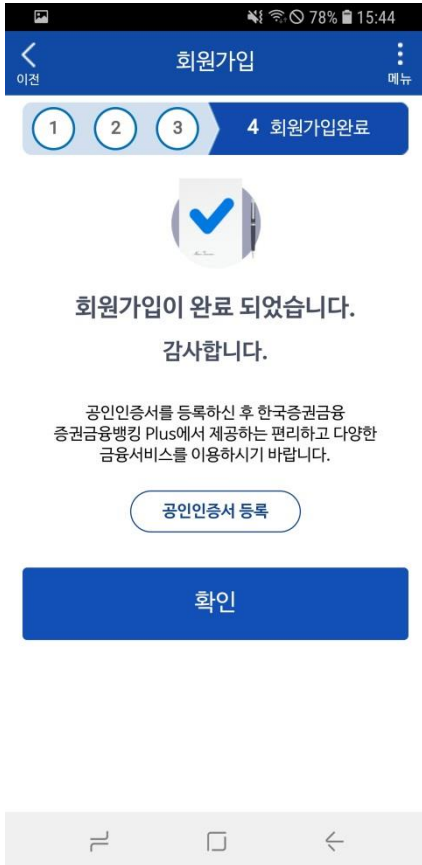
78% 15:44

이전

회원가입

메뉴

1 2 3 4 회원가입완료

회원가입이 완료 되었습니다.

감사합니다.

공인인증서를 등록하신 후 한국증권금융 증권금융뱅킹 Plus에서 제공하는 편리하고 다양한 금융서비스를 이용하시기 바랍니다.

공인인증서 등록

확인